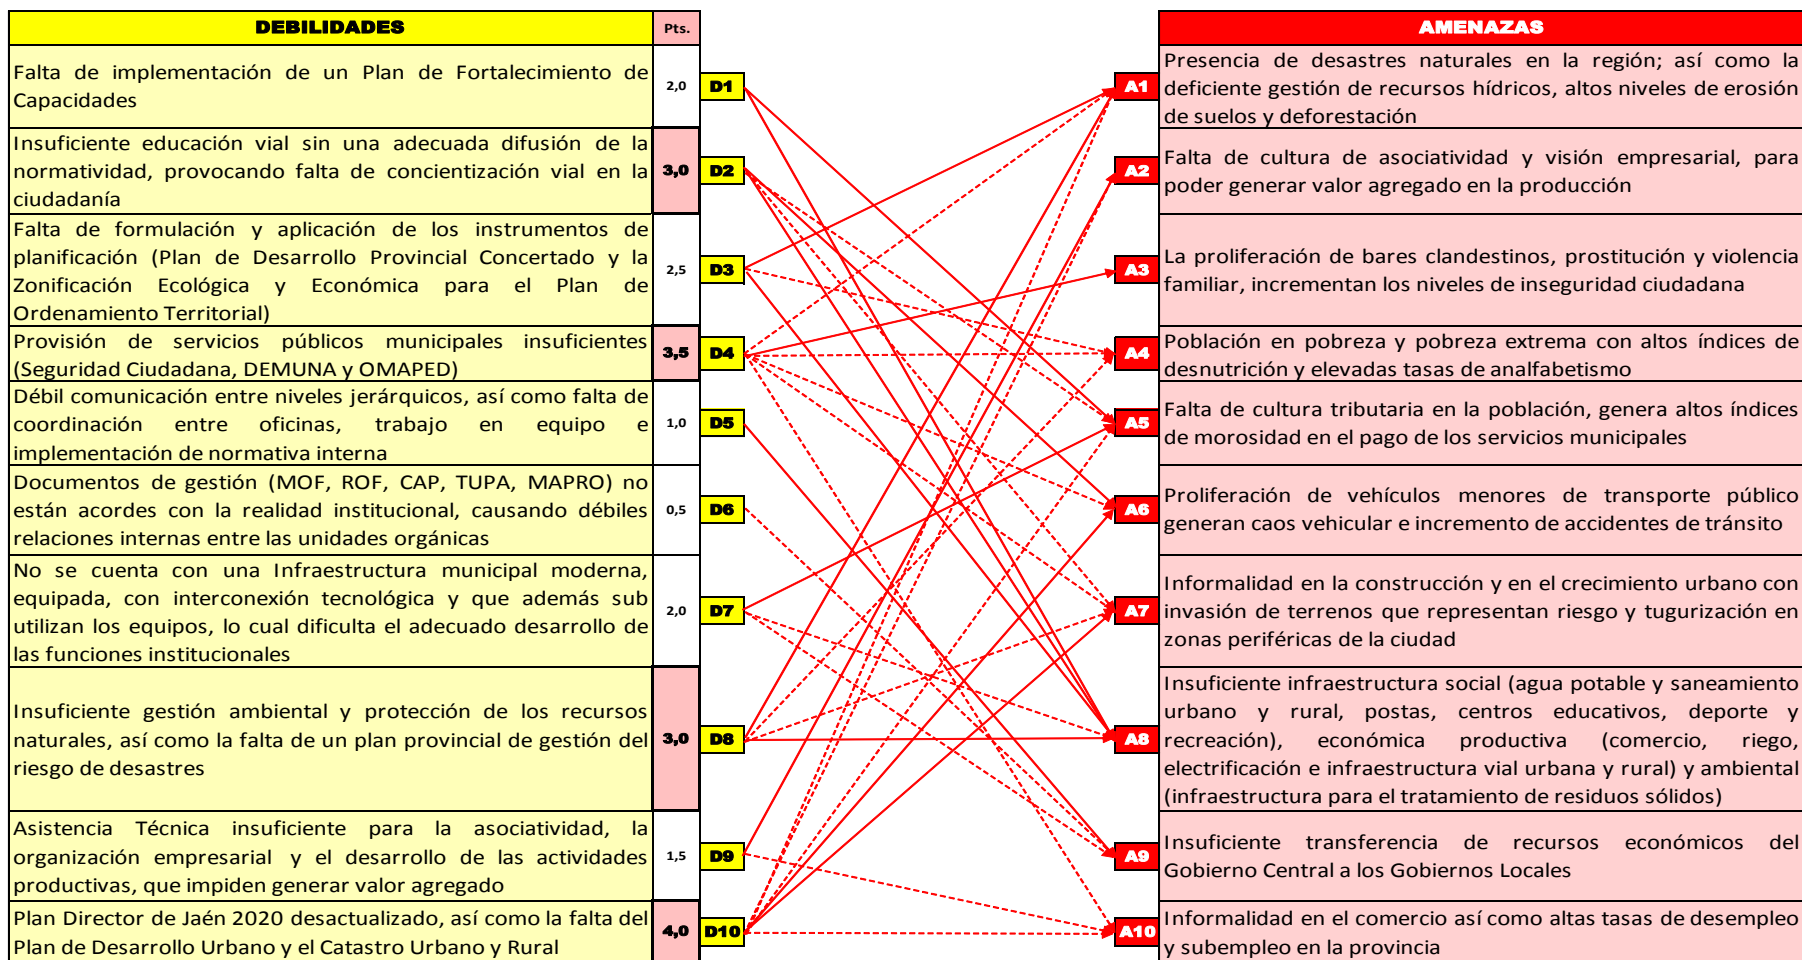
| DEBILIDADES | Pts. | |
|---|---|---|
| Falta de implementación de un Plan de Fortalecimiento de Capacidades | 2,0 | D1 |
| Insuficiente educación vial sin una adecuada difusión de la normatividad, provocando falta de concientización vial en la ciudadanía | 3,0 | D2 |
| Falta de formulación y aplicación de los instrumentos de planificación (Plan de Desarrollo Provincial Concertado y la Zonificación Ecológica y Económica para el Plan de Ordenamiento Territorial) | 2,5 | D3 |
| Provisión de servicios públicos municipales insuficientes (Seguridad Ciudadana, DEMUNA y OMAPED) | 3,5 | D4 |
| Débil comunicación entre niveles jerárquicos, así como falta de coordinación entre oficinas, trabajo en equipo e implementación de normativa interna | 1,0 | D5 |
| Documentos de gestión (MOF, ROF, CAP, TUPA, MAPRO) no están acordes con la realidad institucional, causando débiles relaciones internas entre las unidades orgánicas | 0,5 | D6 |
| No se cuenta con una Infraestructura municipal moderna, equipada, con interconexión tecnológica y que además sub utilizan los equipos, lo cual dificulta el adecuado desarrollo de las funciones institucionales | 2,0 | D7 |
| Insuficiente gestión ambiental y protección de los recursos naturales, así como la falta de un plan provincial de gestión del riesgo de desastres | 3,0 | D8 |
| Asistencia Técnica insuficiente para la asociatividad, la organización empresarial y el desarrollo de las actividades productivas, que impiden generar valor agregado | 1,5 | D9 |
| Plan Director de Jaén 2020 desactualizado, así como la falta del Plan de Desarrollo Urbano y el Catastro Urbano y Rural | 4,0 | D10 |

| | AMENAZAS |
|---|---|
| A1 | Presencia de desastres naturales en la región; así como la deficiente gestión de recursos hídricos, altos niveles de erosión de suelos y deforestación |
| A2 | Falta de cultura de asociatividad y visión empresarial, para poder generar valor agregado en la producción |
| A3 | La proliferación de bares clandestinos, prostitución y violencia familiar, incrementan los niveles de inseguridad ciudadana |
| A4 | Población en pobreza y pobreza extrema con altos índices de desnutrición y elevadas tasas de analfabetismo |
| A5 | Falta de cultura tributaria en la población, genera altos índices de morosidad en el pago de los servicios municipales |
| A6 | Proliferación de vehículos menores de transporte público generan caos vehicular e incremento de accidentes de tránsito |
| A7 | Informalidad en la construcción y en el crecimiento urbano con invasión de terrenos que representan riesgo y tugurización en zonas periféricas de la ciudad |
| A8 | Insuficiente infraestructura social (agua potable y saneamiento urbano y rural, postas, centros educativos, deporte y recreación), económica productiva (comercio, riego, electrificación e infraestructura vial urbana y rural) y ambiental (infraestructura para el tratamiento de residuos sólidos) |
| A9 | Insuficiente transferencia de recursos económicos del Gobierno Central a los Gobiernos Locales |
| A10 | Informalidad en el comercio así como altas tasas de desempleo y subempleo en la provincia |